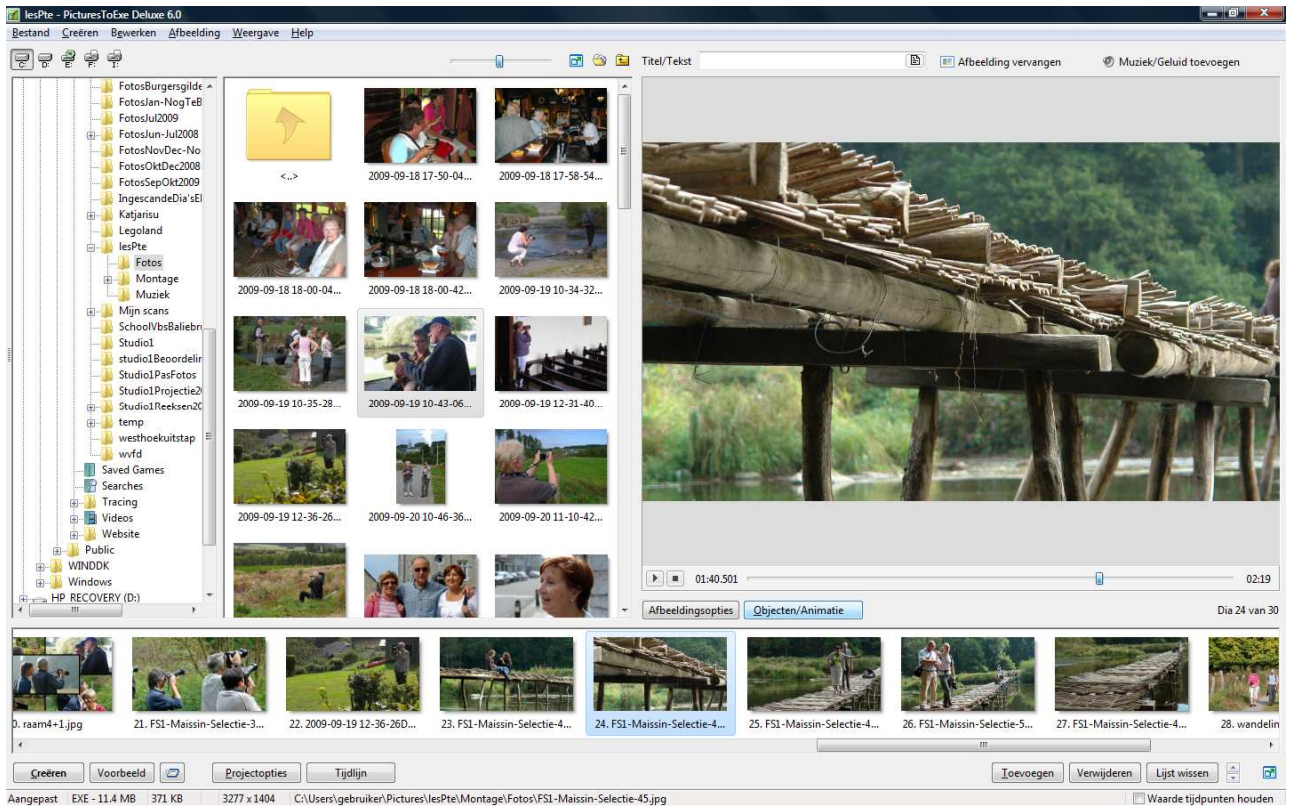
lesPte - PicturesToExe Deluxe 6.0

Bestand Creëren Bewerken Afbeelding Weergave Help

C: D: E: F: I:

Titel/Tekst

Afbeelding vervangen

Muziek/Geluid toevoegen

FotosBurgersgilde
FotosJan-NogTeB
FotosJul2009
FotosJun-Jul2008
FotosNovDec-No
FotosOktDec2008
FotosSepOkt2009
IngescandeDia'sEl
Katjarisu
Legoland
lesPte
Fotos
Montage
Muziek
Mijn scans
SchoolVbsBaliebr
Studio1
studio1Beoordelir
Studio1PasFotos
Studio1Projectie2
Studio1Reeksen20
temp
westhoekuitstap
wvfd
Saved Games
Searches
Tracing
Videos
Website
Public
WINDDK
Windows
HP RECOVERY (D:)

<..>
2009-09-18 17-50-04...
2009-09-18 17-58-54...
2009-09-18 18-00-04...
2009-09-18 18-00-42...
2009-09-19 10-34-32...
2009-09-19 10-35-28...
2009-09-19 10-43-06...
2009-09-19 12-31-40...
2009-09-19 12-36-26...
2009-09-20 10-46-36...
2009-09-20 11-10-42...

01:40.501
02:19

Afbeeldingsopties
Objecten/Animatie
Dia 24 van 30

0. raam4+1.jpg
21. FS1-Maissin-Selectie-3...
22. 2009-09-19 12-36-26D...
23. FS1-Maissin-Selectie-4...
24. FS1-Maissin-Selectie-4...
25. FS1-Maissin-Selectie-4...
26. FS1-Maissin-Selectie-5...
27. FS1-Maissin-Selectie-4...
28. wandelin

Creëren
Voorbeeld
Projectopties
Tijdlijn
Toevoegen
Verwijderen
Lijst wissen

Aangepast EXE - 11.4 MB 371 KB 3277 x 1404 C:\Users\gebruiker\Pictures\lesPte\Montage\Fotos\FS1-Maissin-Selectie-45.jpg
Waarde tijdpunten houden